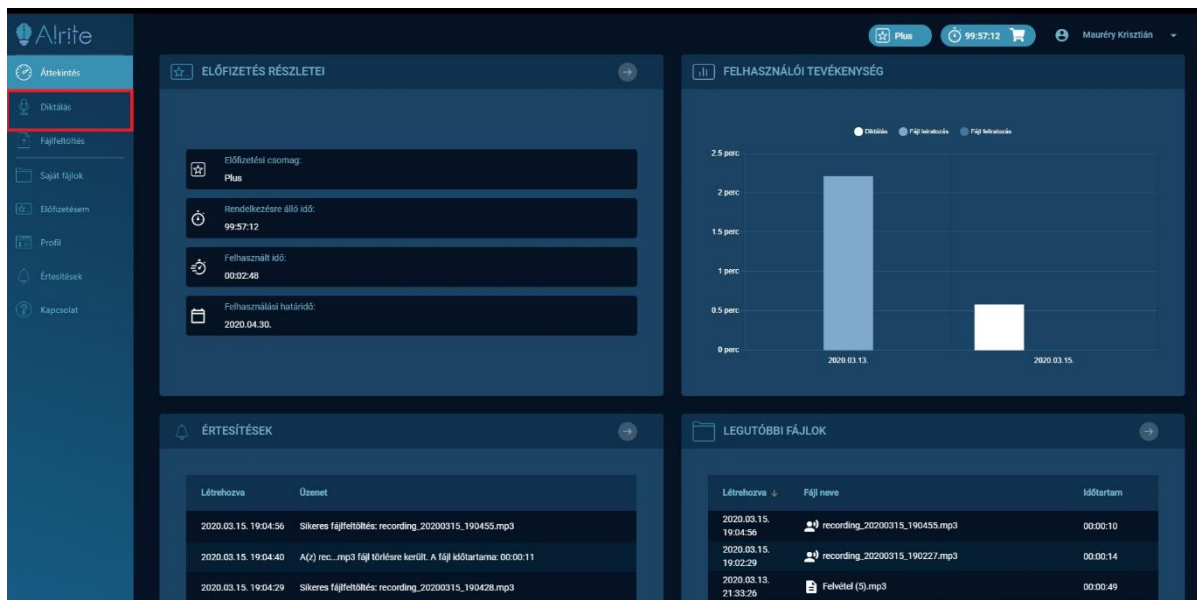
Alrite

Plus 99:57:12 Mauréry Krisztián

Áttekintés
Diktálás
Fájlfeltöltés
Saját fájlok
Előfizetésem
Profil
Értesítések
Kapcsolat

ELŐFIZETÉS RÉSZLETEI

Előfizetési csomag:
Plus

Rendelkezésre álló idő:
99:57:12

Felhasznált idő:
00:02:48

Felhasználási határidő:
2020.04.30.

FELHASZNÁLÓI TEVÉKENYSÉG

Diktálás Fájl leiratozás Fájl feltöltés

2.5 perc
2 perc
1.5 perc
1 perc
0.5 perc
0 perc

2020.03.13. 2020.03.15.

ÉRTESÍTÉSEK

| Létrehozva | Üzenet |
|---|---|
| 2020.03.15. 19:04:56 | Sikeres fájlfeltöltés: recording_20200315_190455.mp3 |
| 2020.03.15. 19:04:40 | A(z) rec...mp3 fájl törlésre került. A fájl időtartama: 00:00:11 |
| 2020.03.15. 19:04:29 | Sikeres fájlfeltöltés: recording_20200315_190428.mp3 |

LEGUTÓBBI FÁJLOK

| Létrehozva | Fájl neve | Időtartam |
|---|---|---|
| 2020.03.15. 19:04:56 | recording_20200315_190455.mp3 | 00:00:10 |
| 2020.03.15. 19:02:29 | recording_20200315_190227.mp3 | 00:00:14 |
| 2020.03.13. 21:33:26 | Felvétel (5).mp3 | 00:00:49 |